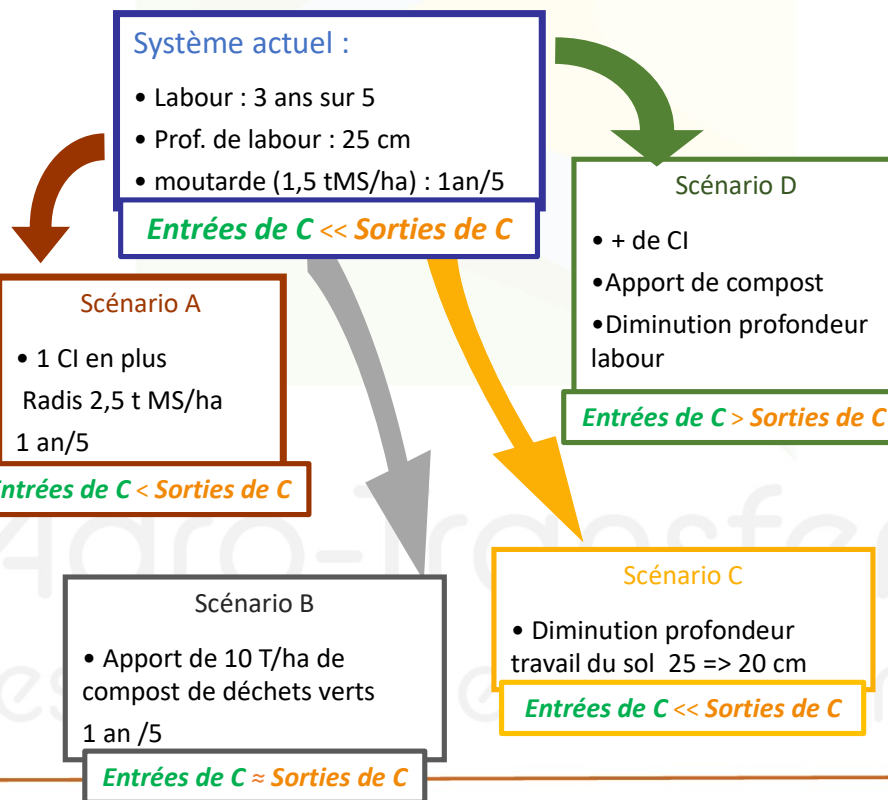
Système actuel :

• Labour : 3 ans sur 5

• Prof. de labour : 25 cm

• moutarde (1,5 tMS/ha) : 1an/5

Entrées de C << Sorties de C

Scénario D

• + de CI

•Apport de compost

•Diminution profondeur labour

Entrées de C > Sorties de C

Scénario A

• 1 CI en plus

Radis 2,5 t MS/ha

1 an/5

Entrées de C < Sorties de C

Scénario B

• Apport de 10 T/ha de compost de déchets verts

1 an /5

Entrées de C ≈ Sorties de C

Scénario C

• Diminution profondeur travail du sol 25 => 20 cm

Entrées de C << Sorties de C